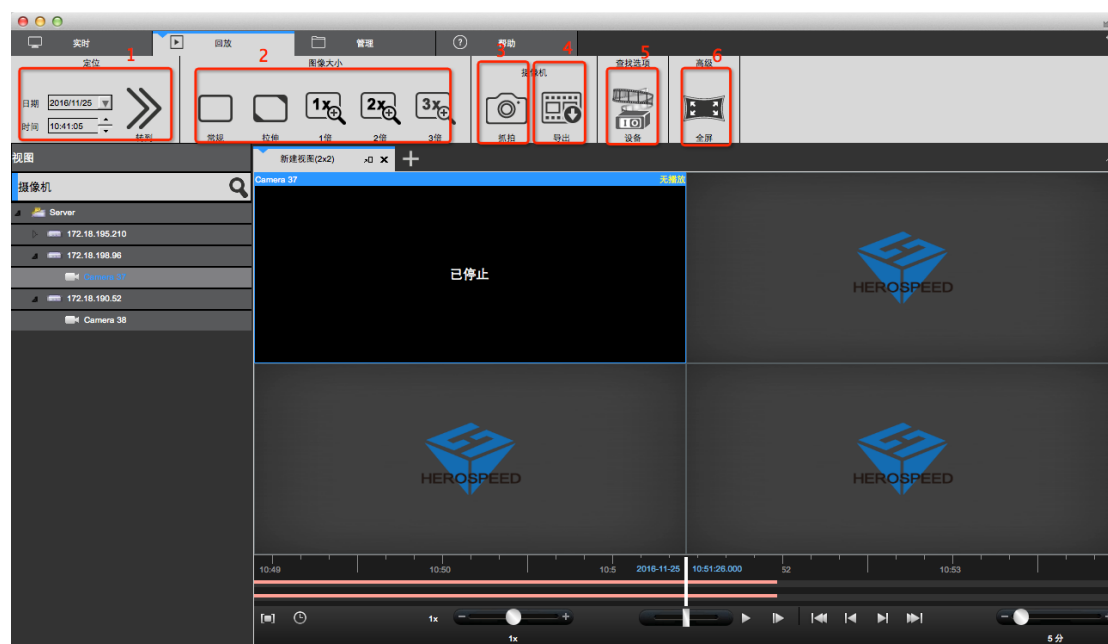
实时 回放 管理 帮助

1 定位
日期 2016/11/25
时间 10:41:05
转到

2 图像大小
常规 拉伸 1倍 2倍 3倍

3 摄像机 4
抓拍 导出

5 查找选项
设备

6 高级
全屏

视图
摄像机
Server
172.18.195.210
172.18.198.96
Camera 37
172.18.190.52
Camera 38

新建视图(2x2)

Camera 37 无播放
已停止

HEROSPEED
HEROSPEED
HEROSPEED

10:49 10:50 10:5 2016-11-25 10:51:26.000 52 10:53

1x
1x
5分